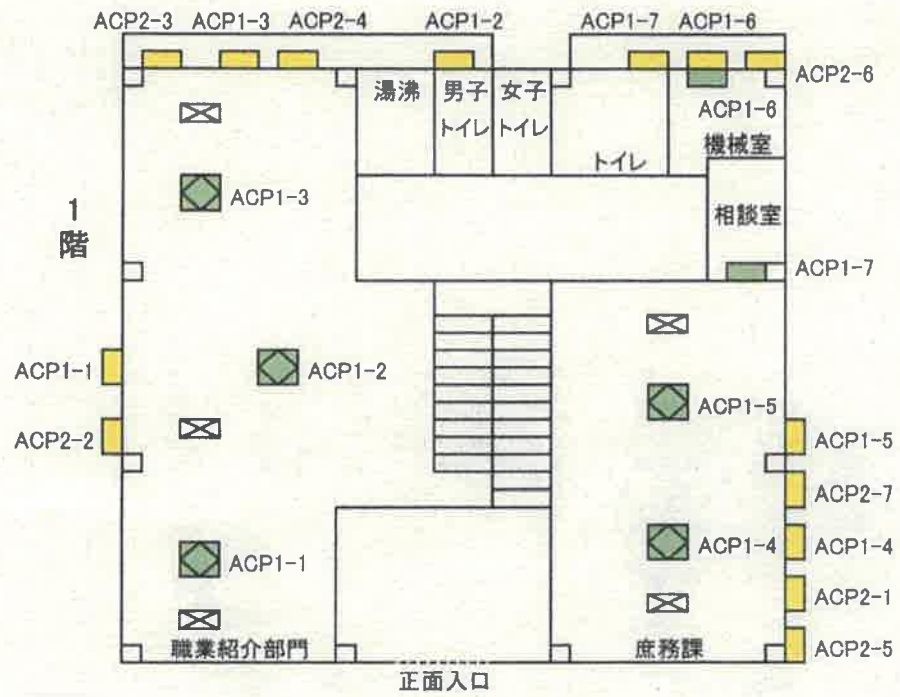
ACP2-3 ACP1-3 ACP2-4 ACP1-2 ACP1-7 ACP1-6

ACP2-6

湯沸

男子トイレ

女子トイレ

トイレ

ACP1-6 機械室

1階

ACP1-3

相談室

ACP1-7

ACP1-1

ACP1-2

ACP1-5

ACP2-2

ACP1-5

ACP2-7

ACP1-1

ACP1-4

ACP1-4

ACP2-1

職業紹介部門

庶務課

ACP2-5

正面入口